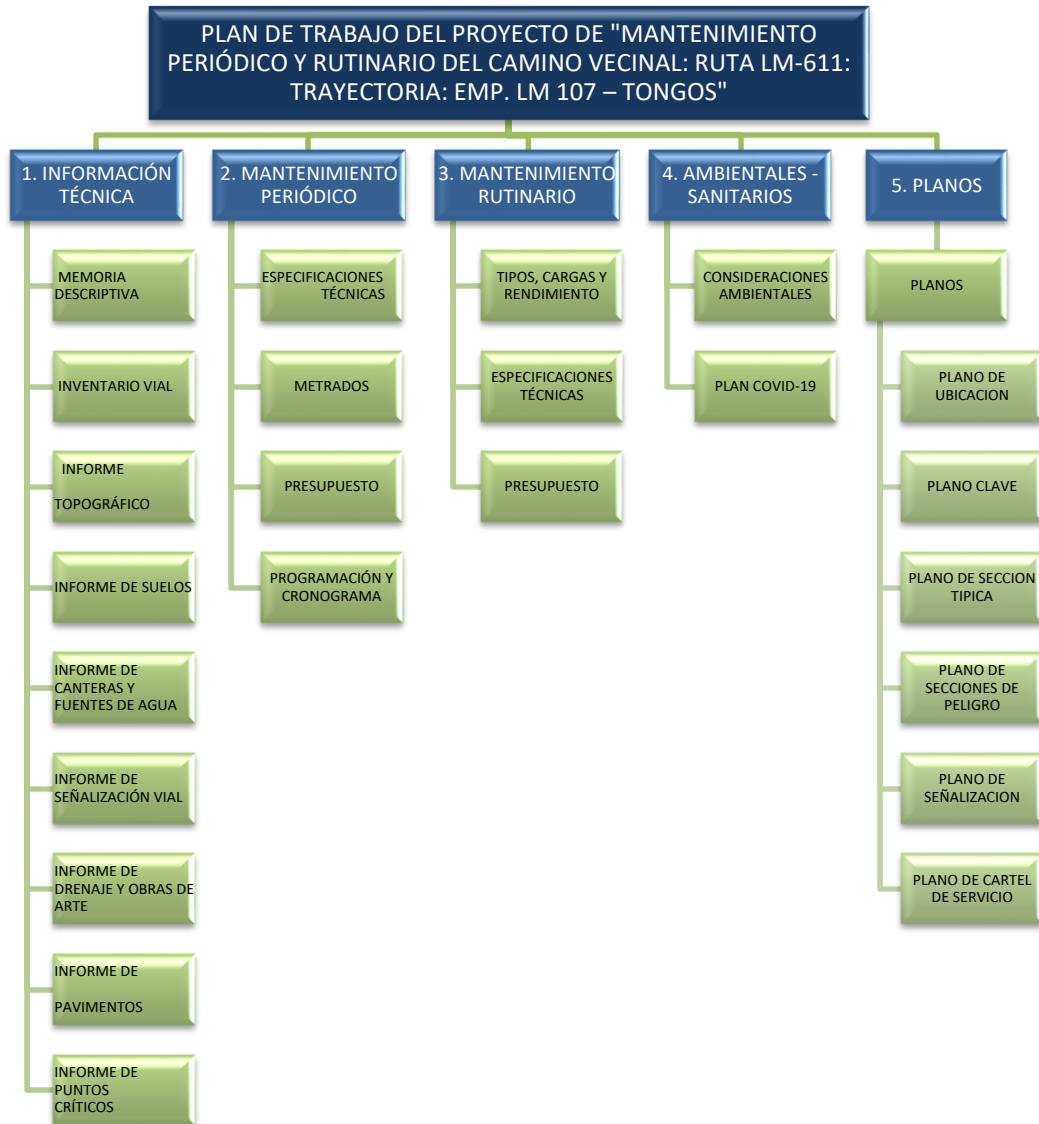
PLAN DE TRABAJO DEL PROYECTO DE "MANTENIMIENTO PERIÓDICO Y RUTINARIO DEL CAMINO VECINAL: RUTA LM-611: TRAYECTORIA: EMP. LM 107 – TONGOS"

1. INFORMACIÓN TÉCNICA

MEMORIA DESCRIPTIVA

INVENTARIO VIAL

INFORME TOPOGRÁFICO

INFORME DE SUELOS

INFORME DE CANTERAS Y FUENTES DE AGUA

INFORME DE SEÑALIZACIÓN VIAL

INFORME DE DRENAJE Y OBRAS DE ARTE

INFORME DE PAVIMENTOS

INFORME DE PUNTOS CRÍTICOS

2. MANTENIMIENTO PERIÓDICO

ESPECIFICACIONES TÉCNICAS

METRADOS

PRESUPUESTO

PROGRAMACIÓN Y CRONOGRAMA

3. MANTENIMIENTO RUTINARIO

TIPOS, CARGAS Y RENDIMIENTO

ESPECIFICACIONES TÉCNICAS

PRESUPUESTO

4. AMBIENTALES - SANITARIOS

CONSIDERACIONES AMBIENTALES

PLAN COVID-19

5. PLANOS

PLANOS

PLANO DE UBICACION

PLANO CLAVE

PLANO DE SECCION TIPICA

PLANO DE SECCIONES DE PELIGRO

PLANO DE SEÑALIZACION

PLANO DE CARTEL DE SERVICIO